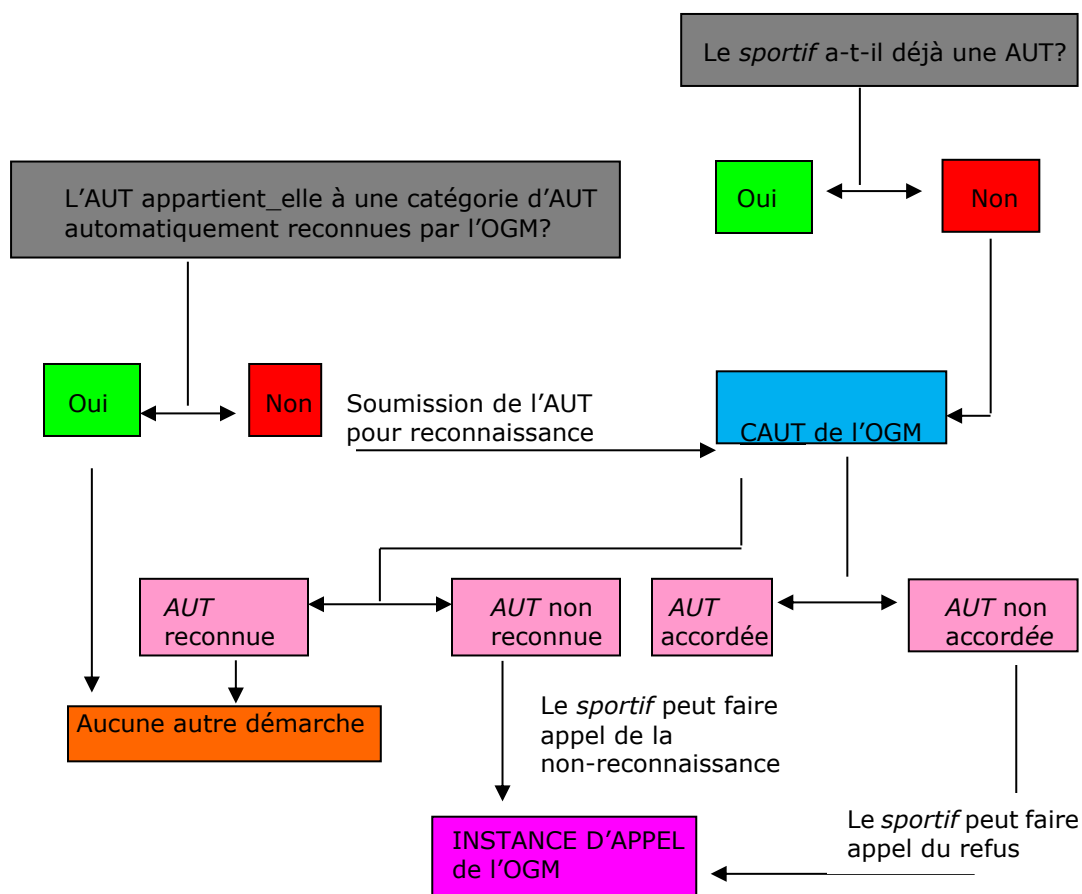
Le *sportif* a-t-il déjà une AUT?

Oui

Non

L'AUT appartient_elle à une catégorie d'AUT automatiquement reconnues par l'OGM?

Oui

Non

Soumission de l'AUT pour reconnaissance

CAUT de l'OGM

*AUT* reconnue

*AUT* non reconnue

*AUT* accordée

*AUT* non accord*ée*

Aucune autre démarche

Le *sportif* peut faire appel de la non-reconnaissance

INSTANCE D'APPEL de l'OGM

Le *sportif* peut faire appel du refus